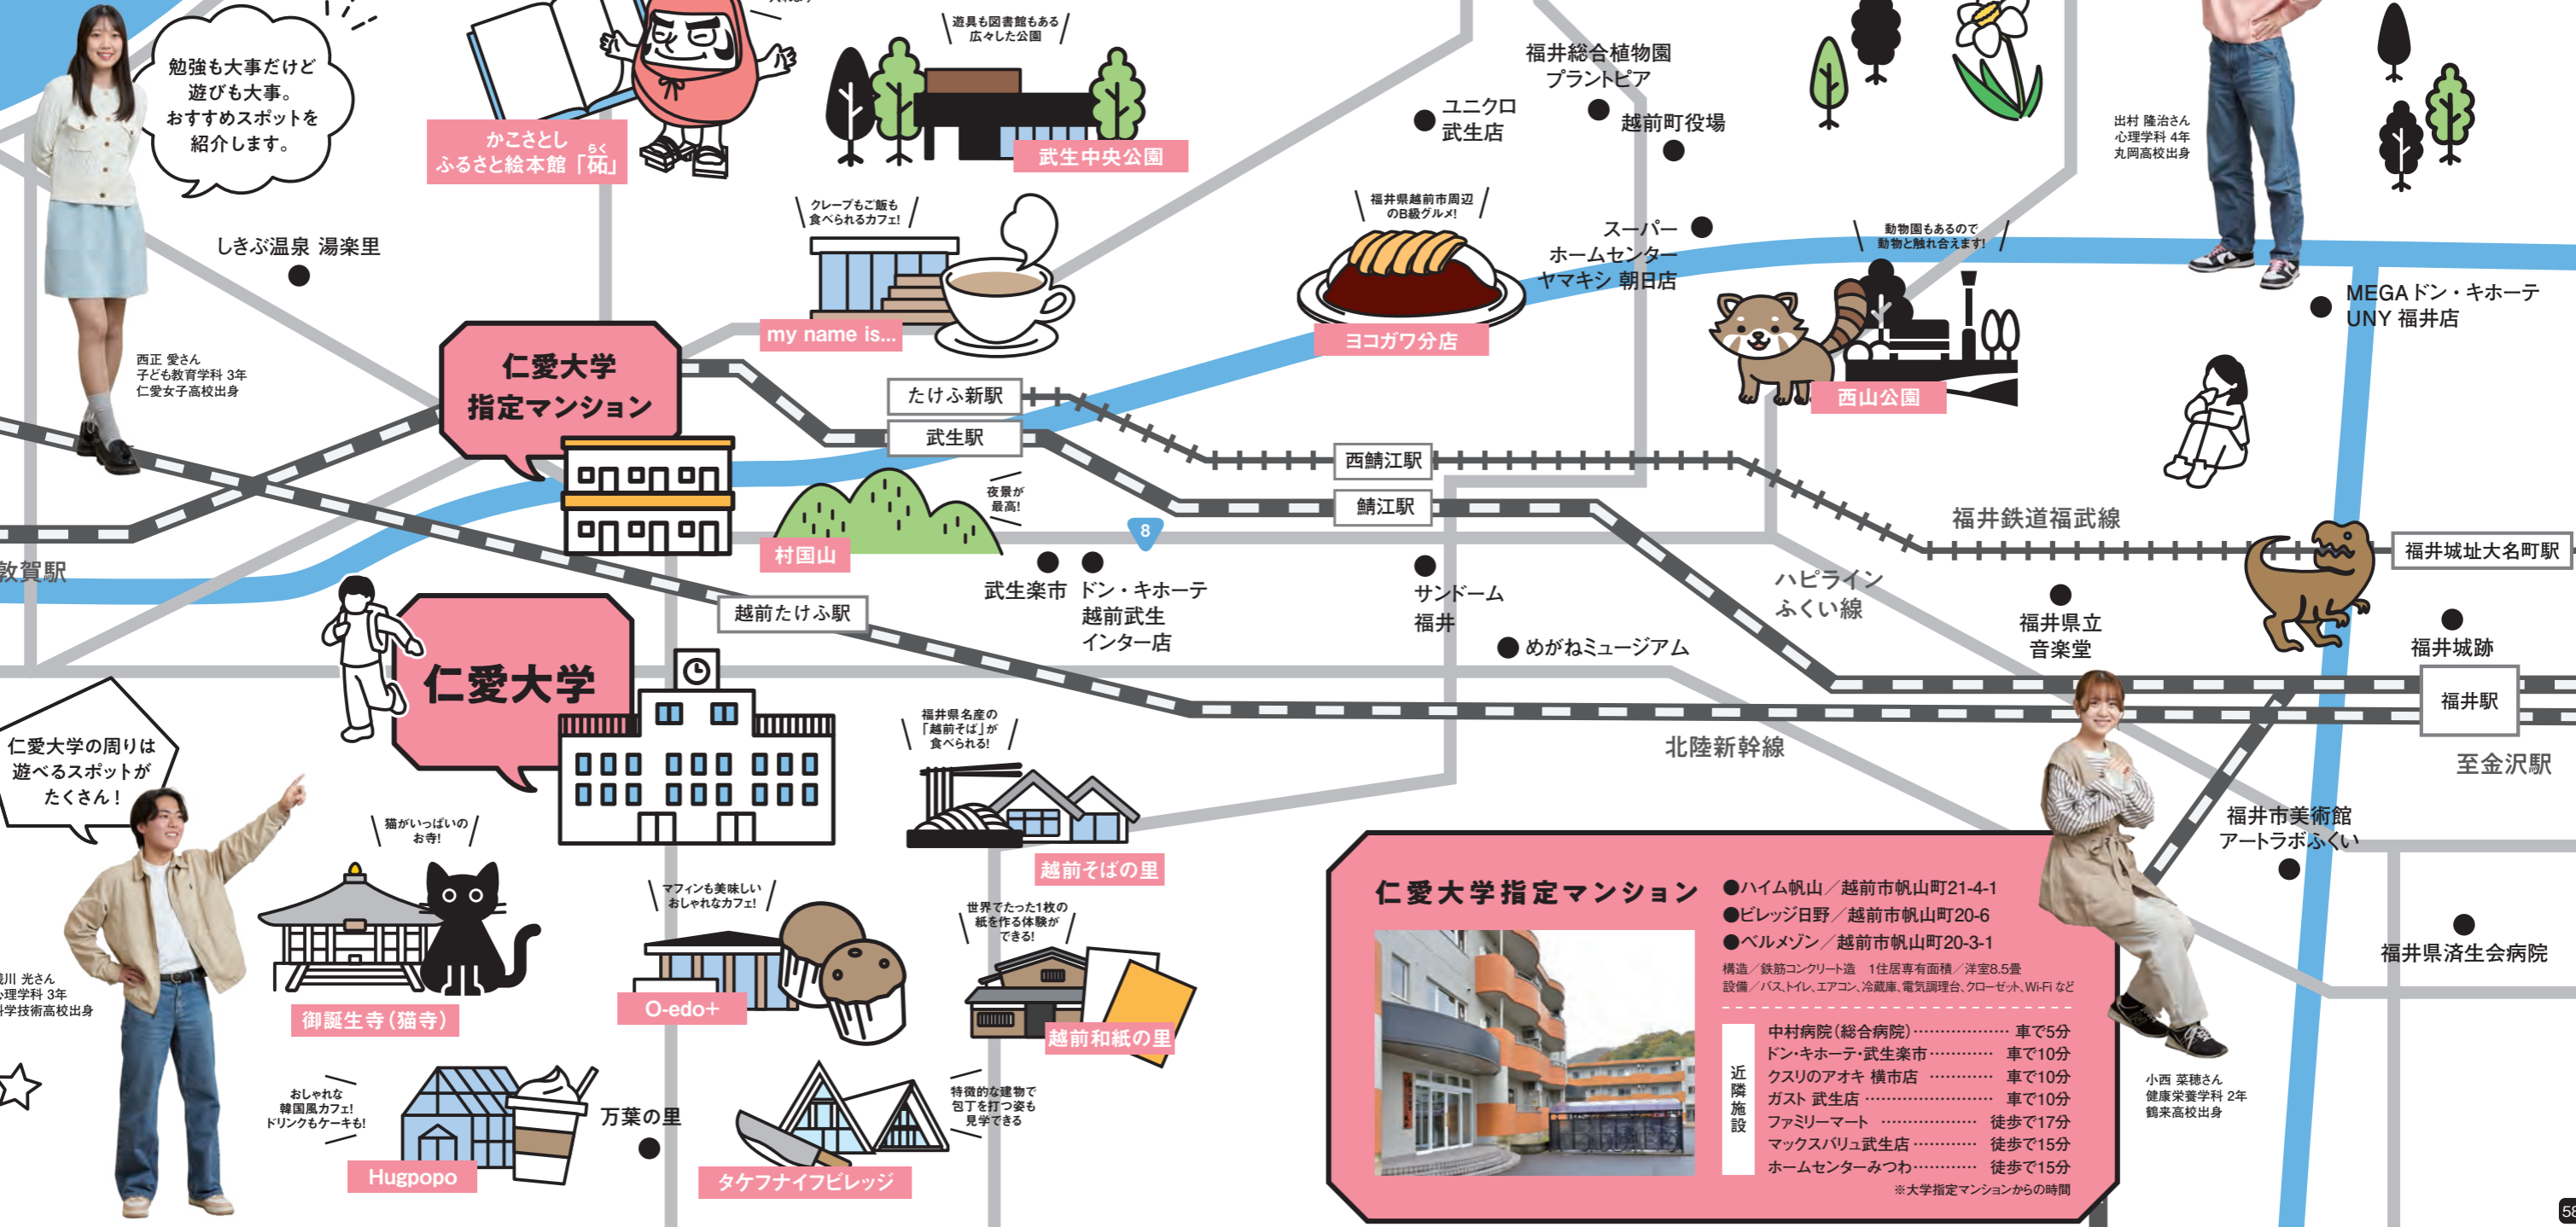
勉強も大事だけど遊びも大事。おすすめスポットを紹介します。

かこさとし ふるさと絵本館「砳」

遊具も図書館もある広々した公園
武生中央公園

福井総合植物園 プラントピア
ユニクロ 武生店
越前町役場

出村 隆治さん
心理学科 4年
丸岡高校出身

しきぶ温泉 湯楽里

クレープもご飯も食べられるカフェ!
my name is...

福井県越前市周辺のB級グルメ!
ヨコガワ分店

スーパー ホームセンター ヤマキシ 朝日店

動物園もあるので動物と触れ合えます!
西山公園

MEGAドン・キホーテ UNY 福井店

西正 愛さん
子ども教育学科 3年
仁愛女子高校出身

仁愛大学 指定マンション

たけふ新駅
武生駅
西鯖江駅
鯖江駅
福井鉄道福武線
福井城址大名町駅

夜景が最高!
村国山

敦賀駅

8
武生楽市
ドン・キホーテ 越前武生 インター店
サンドーム 福井
めがねミュージアム
ハピライン ふくい線
福井県立 音楽堂
福井城跡

越前たけふ駅
仁愛大学

福井駅
北陸新幹線
至金沢駅

仁愛大学の周りは遊べるスポットがたくさん!

福井県名産の「越前そば」が食べられる!
越前そばの里

福井市美術館 アートラボふくい

猫がいっぱいのお寺!
御誕生寺(猫寺)

マフィンも美味しいおしゃれなカフェ!
O-edo+

世界でたった1枚の紙を作る体験ができる!
越前和紙の里

福井県済生会病院

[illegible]川 光さん
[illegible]理学科 3年
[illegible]学技術高校出身

おしゃれな韓国風カフェ! ドリンクもケーキも!
Hugpopo

万葉の里

特徴的な建物で包丁を打つ姿も見学できる
タケフナイフビレッジ

仁愛大学指定マンション
●ハイム帆山/越前市帆山町21-4-1
●ビレッジ日野/越前市帆山町20-6
●ベルメゾン/越前市帆山町20-3-1
構造/鉄筋コンクリート造 1住居専有面積/洋室8.5畳
設備/バス、トイレ、エアコン、冷蔵庫、電気調理台、クローゼット、Wi-Fi など

近隣施設
中村病院(総合病院) 車で5分
ドン・キホーテ・武生楽市 車で10分
クスリのアオキ 横市店 車で10分
ガスト 武生店 車で10分
ファミリーマート 徒歩で17分
マックスバリュ武生店 徒歩で15分
ホームセンターみつわ 徒歩で15分
※大学指定マンションからの時間

小西 菜穂さん
健康栄養学科 2年
鶴来高校出身

58